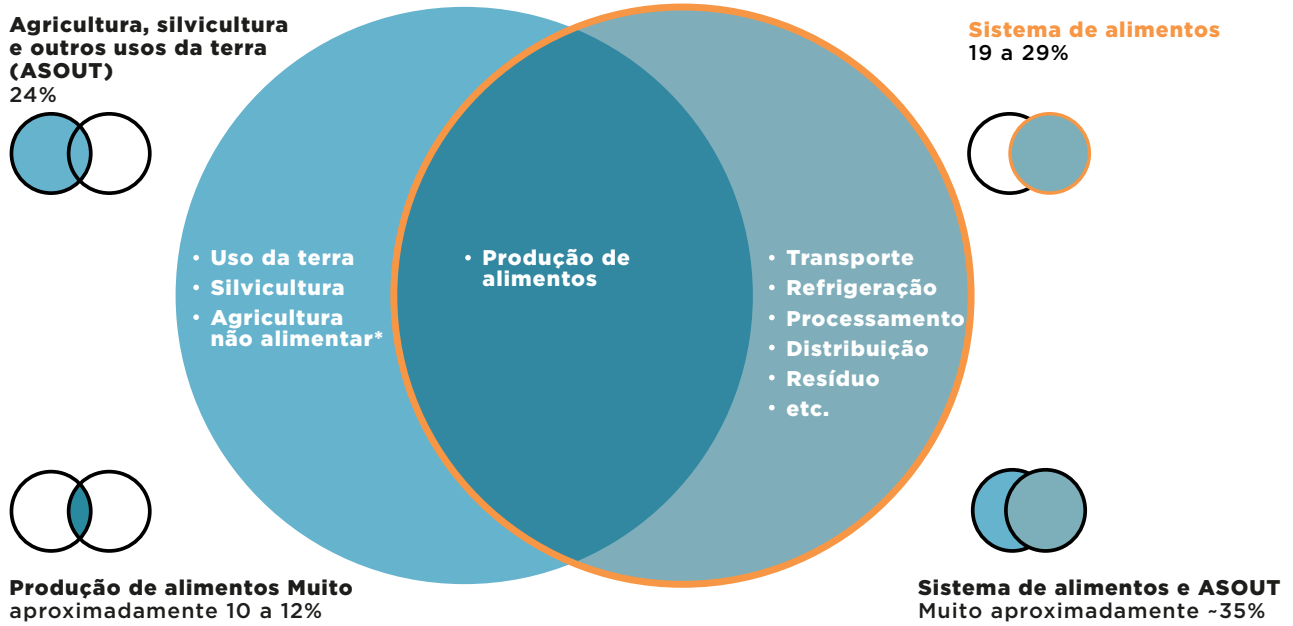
Agricultura, silvicultura e outros usos da terra (ASOUT)
24%

Sistema de alimentos
19 a 29%

• Uso da terra
• Silvicultura
• Agricultura não alimentar*

• Produção de alimentos

• Transporte
• Refrigeração
• Processamento
• Distribuição
• Resíduo
• etc.

Produção de alimentos Muito aproximadamente 10 a 12%

Sistema de alimentos e ASOUT
Muito aproximadamente ~35%